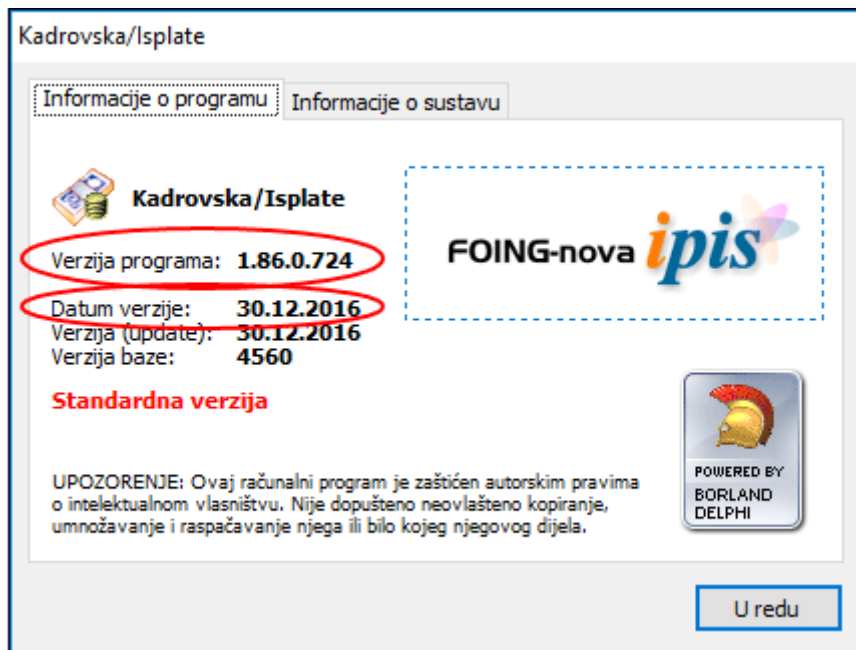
Kadrovska/Isplate

Informacije o programu | Informacije o sustavu

Kadrovska/Isplate

Verzija programa: 1.86.0.724

Datum verzije: 30.12.2016
Verzija (update): 30.12.2016
Verzija baze: 4560

Standardna verzija

FOING-nova ipis

POWERED BY
BORLAND
DELPHI

UPOZORENJE: Ovaj računalni program je zaštićen autorskim pravima o intelektualnom vlasništvu. Nije dopušteno neovlašteno kopiranje, umnožavanje i raspačavanje njega ili bilo kojeg njegovog dijela.

U redu